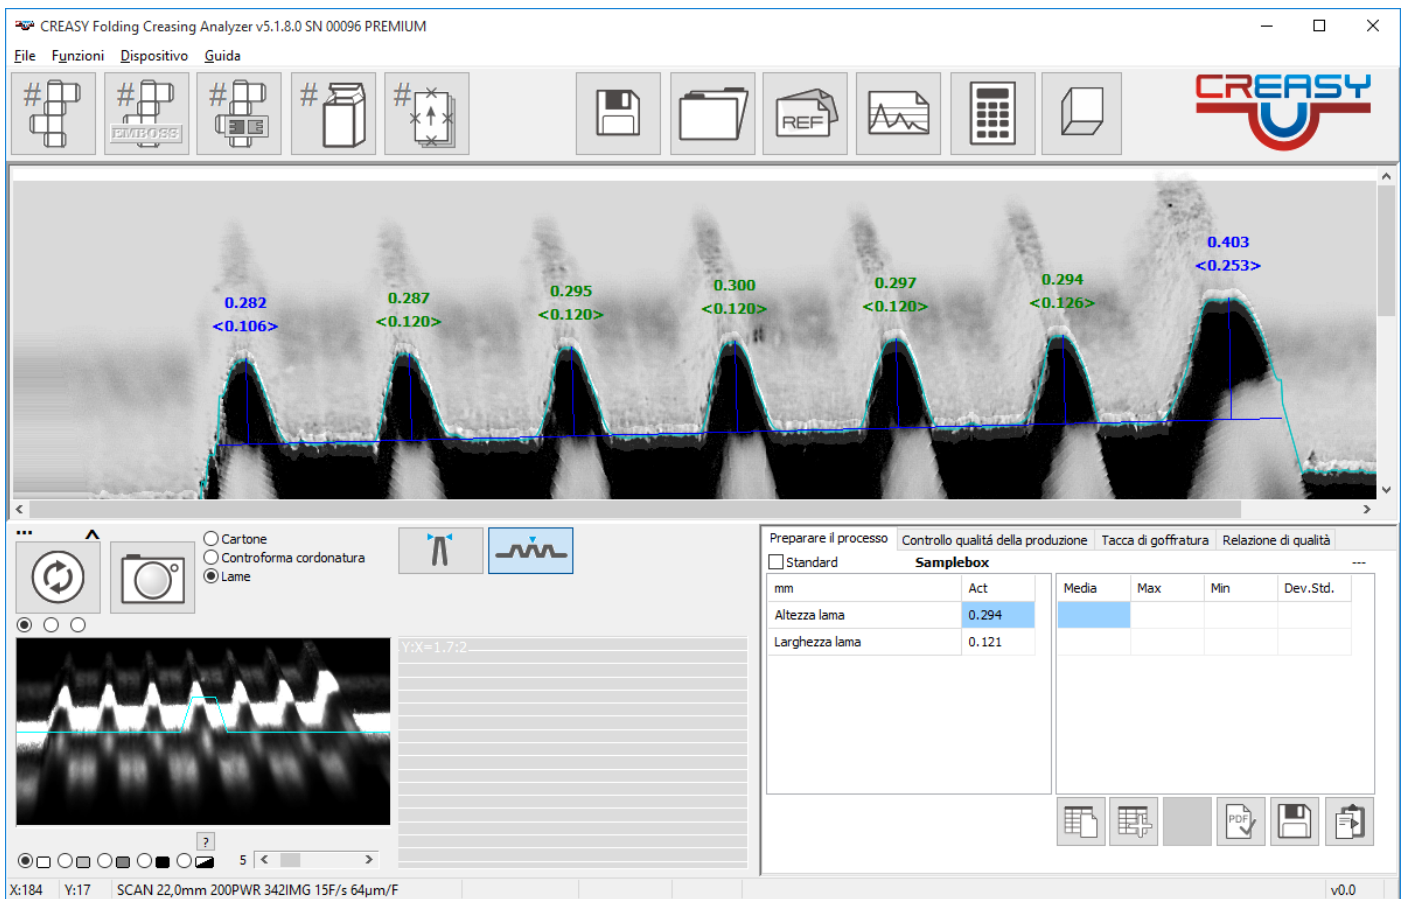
CREASY Folding Creasing Analyzer v5.1.8.0 SN 00096 PREMIUM

File Funzioni Dispositivo Guida

# # EMBOSS # # #

REF

CREASY

0.282 <0.106>
0.287 <0.120>
0.295 <0.120>
0.300 <0.120>
0.297 <0.120>
0.294 <0.126>
0.403 <0.253>

...
Cartone
Controforma cordonatura
Lame

Y:X=1.7:2

?
5

Preparare il processo | Controllo qualitá della produzione | Tacca di goffratura | Relazione di qualitá

Standard Samplebox ---

| mm | Act |
|---|---|
| Altezza lama | 0.294 |
| Larghezza lama | 0.121 |

| Media | Max | Min | Dev.Std. |
|---|---|---|---|
| | | | |
| | | | |

PDF

X:184 Y:17 SCAN 22,0mm 200PWR 342IMG 15F/s 64µm/F v0.0